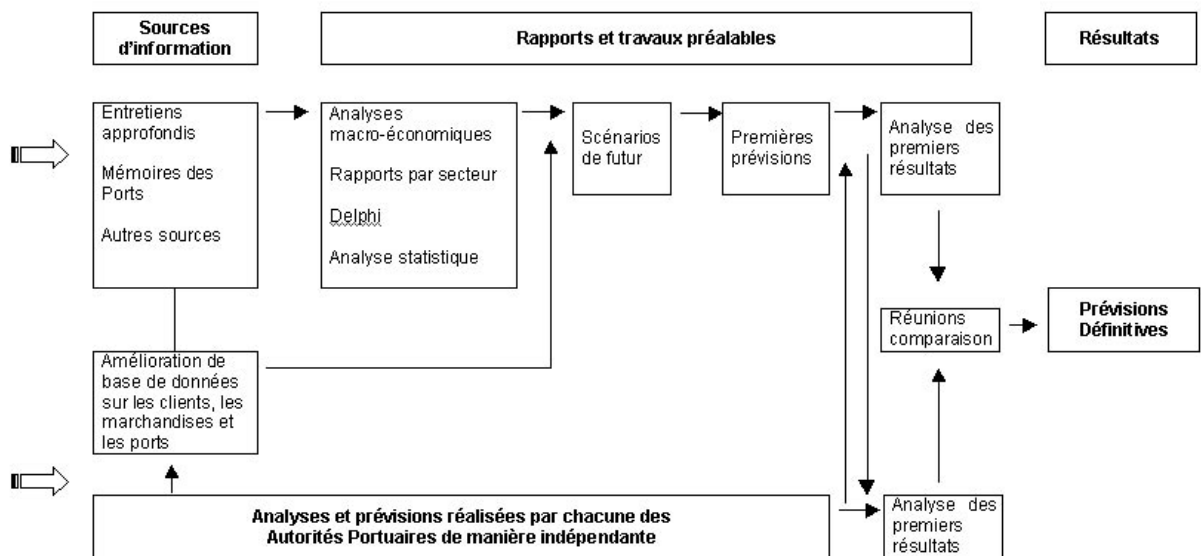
Sources d'information

Rapports et travaux préalables

Résultats

Entretiens approfondis

Mémoires des Ports

Autres sources

Analyses macro-économiques

Rapports par secteur

Delphi

Analyse statistique

Scénarios de futur

Premières prévisions

Analyse des premiers résultats

Réunions comparaison

Prévisions Définitives

Amélioration de base de données sur les clients, les marchandises et les ports

Analyses et prévisions réalisées par chacune des Autorités Portuaires de manière indépendante

Analyse des premiers résultats